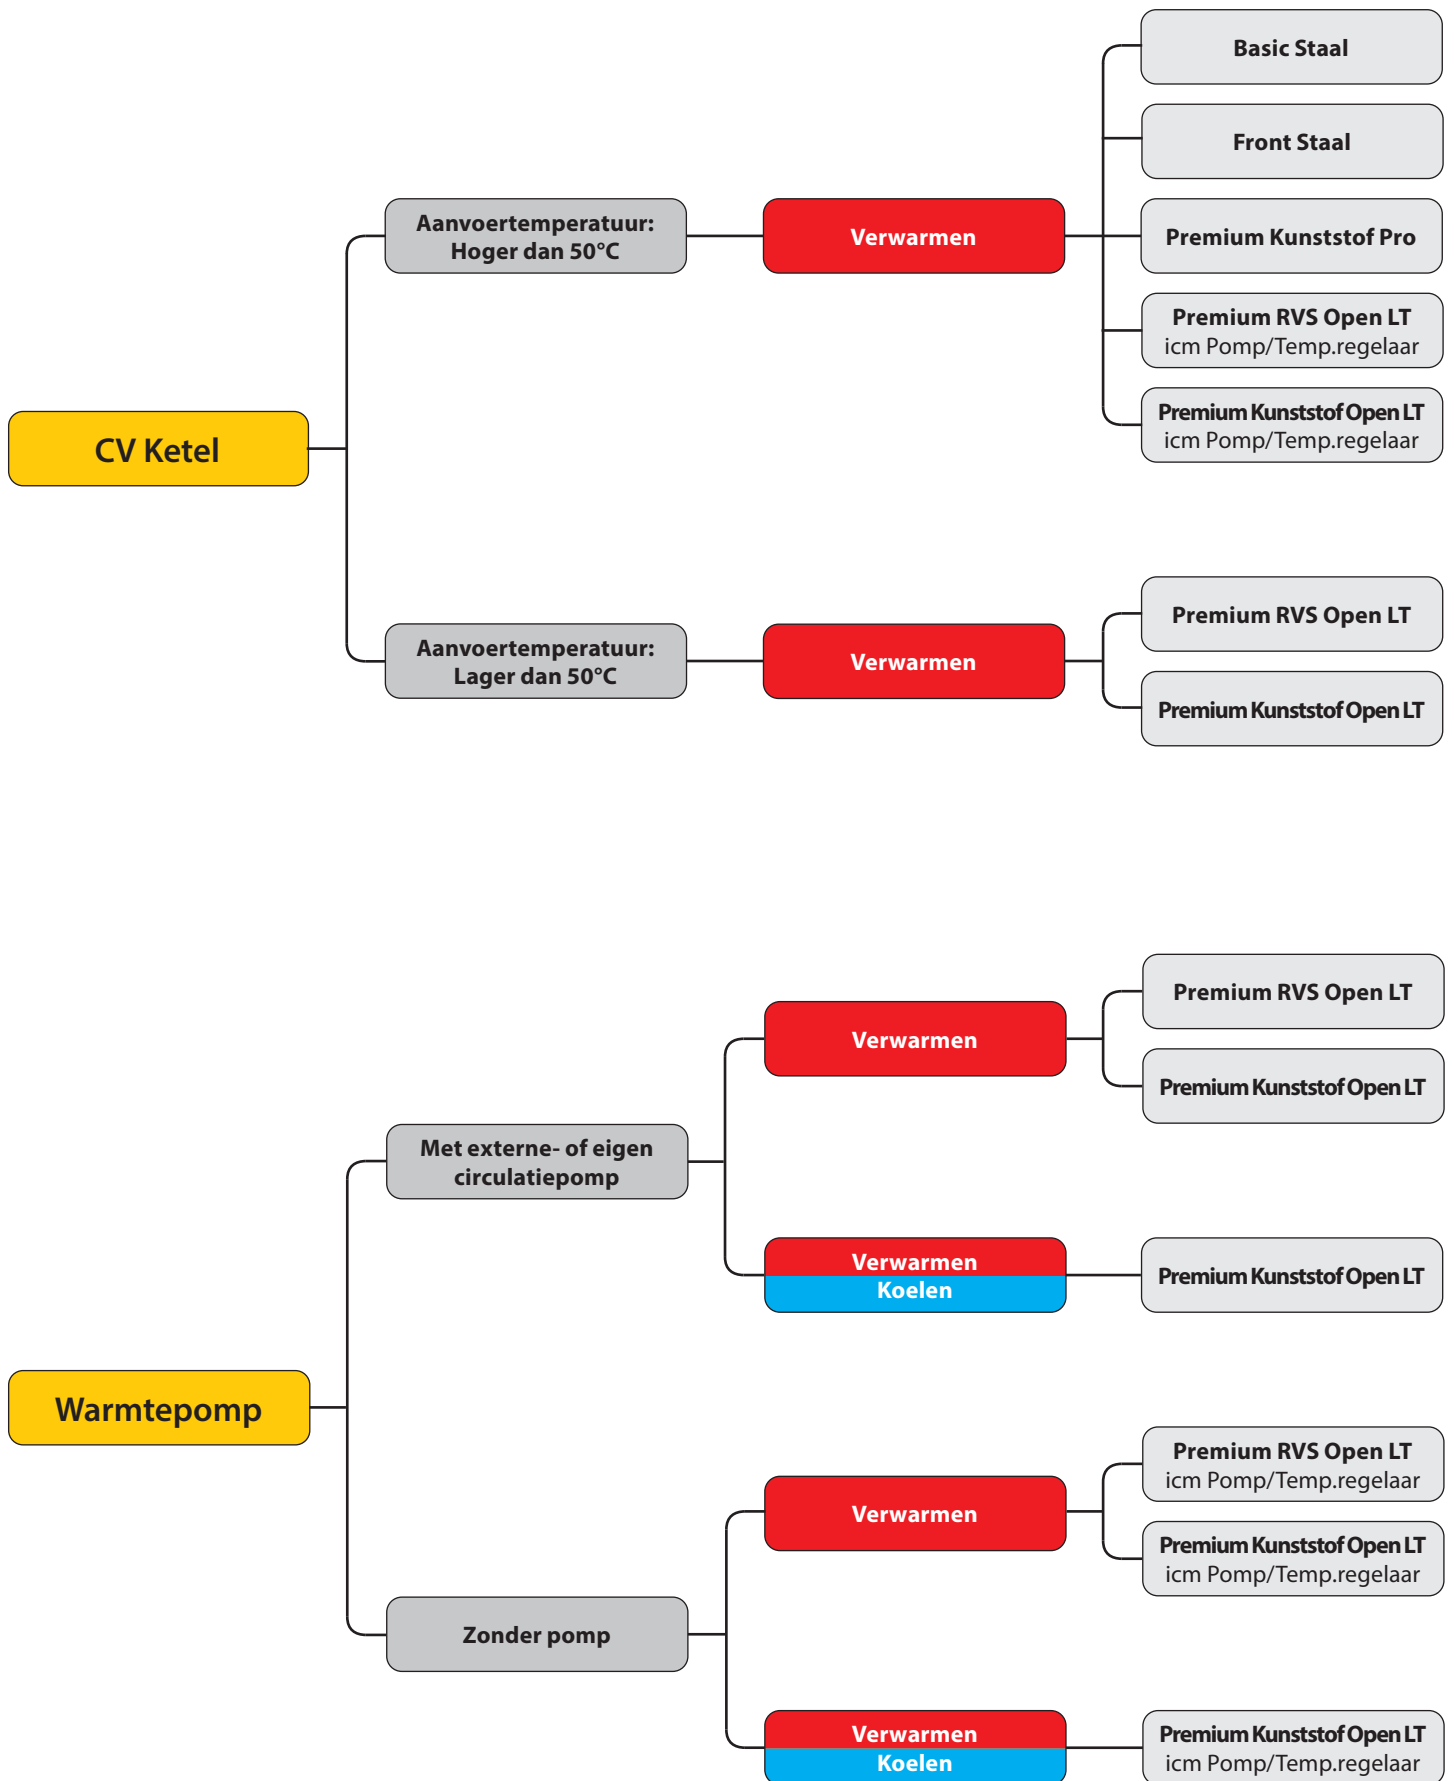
CV Ketel

Aanvoertemperatuur: Hoger dan 50°C

Verwarmen

Basic Staal

Front Staal

Premium Kunststof Pro

Premium RVS Open LT icm Pomp/Temp.regelaar

Premium Kunststof Open LT icm Pomp/Temp.regelaar

Aanvoertemperatuur: Lager dan 50°C

Verwarmen

Premium RVS Open LT

Premium Kunststof Open LT

Warmtepomp

Met externe- of eigen circulatiepomp

Verwarmen

Premium RVS Open LT

Premium Kunststof Open LT

Verwarmen
Koelen

Premium Kunststof Open LT

Zonder pomp

Verwarmen

Premium RVS Open LT icm Pomp/Temp.regelaar

Premium Kunststof Open LT icm Pomp/Temp.regelaar

Verwarmen
Koelen

Premium Kunststof Open LT icm Pomp/Temp.regelaar